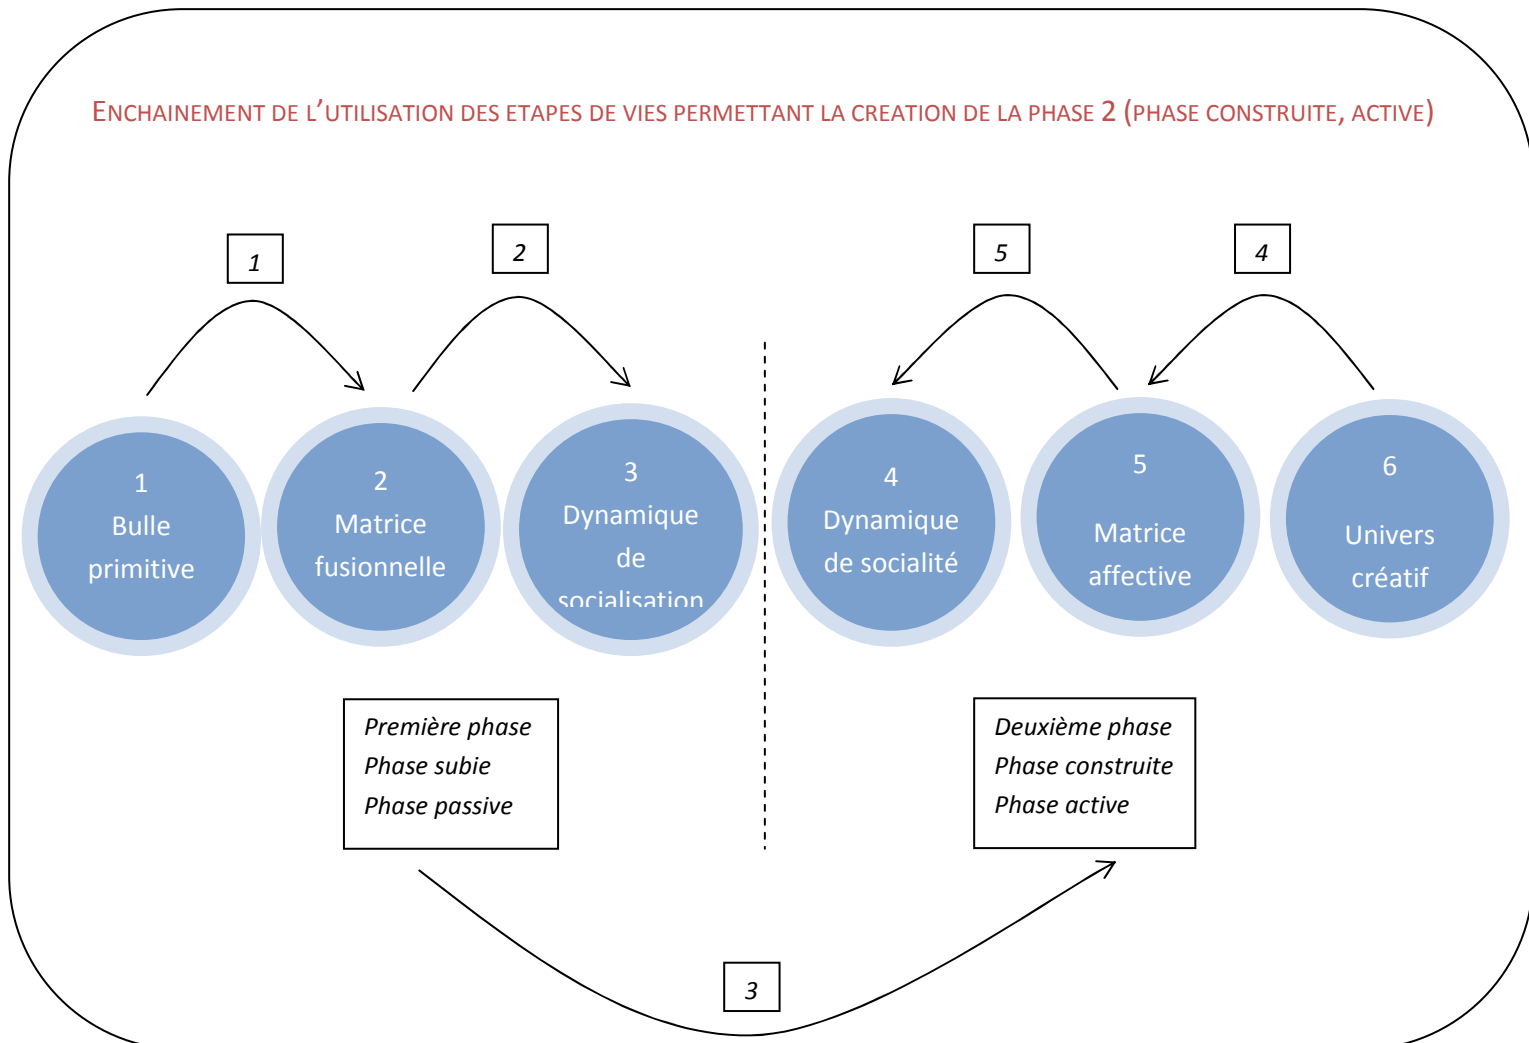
ENCHAINEMENT DE L'UTILISATION DES ETAPES DE VIES PERMETTANT LA CREATION DE LA PHASE 2 (PHASE CONSTRUITE, ACTIVE)

1

2

5

4

1
Bulle
primitive

2
Matrice
fusionnelle

3
Dynamique
de
socialisation

4
Dynamique
de socialité

5
Matrice
affective

6
Univers
créatif

Première phase
Phase subie
Phase passive

Deuxième phase
Phase construite
Phase active

3